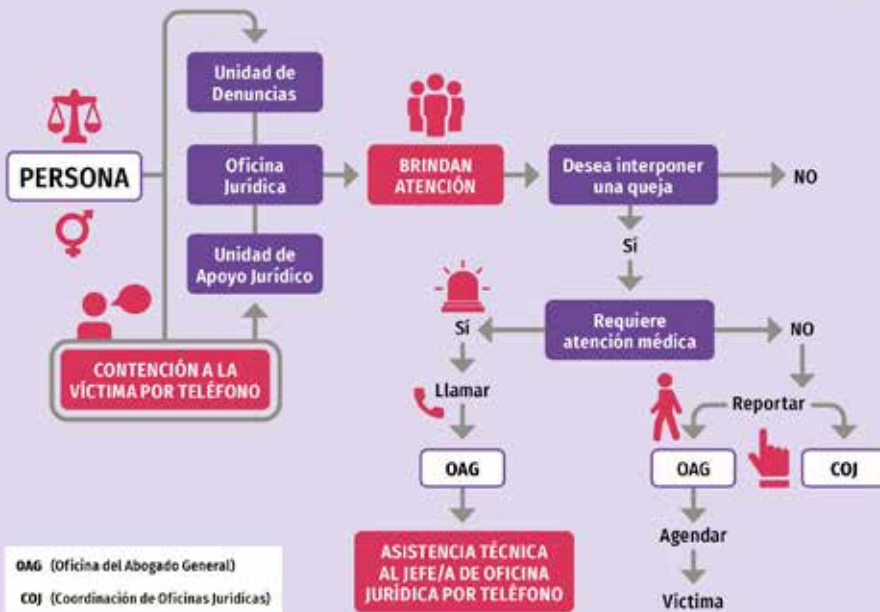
PERSONA

Unidad de Denuncias

Oficina Jurídica

Unidad de Apoyo Jurídico

CONTENCIÓN A LA VÍCTIMA POR TELÉFONO

BRINDAN ATENCIÓN

Desea interponer una queja

NO

Sí

Requiere atención médica

Sí

NO

Llamar

OAG

ASISTENCIA TÉCNICA AL JEFE/A DE OFICINA JURÍDICA POR TELÉFONO

Reportar

OAG

COJ

Agendar

Víctima

OAG (Oficina del Abogado General)

COJ (Coordinación de Oficinas Jurídicas)